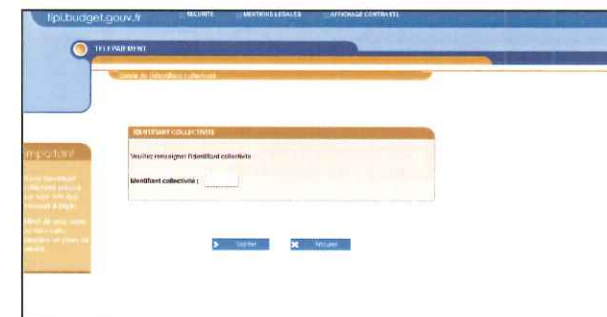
tipi.budget.gouv.fr SECURITE MENTIONS LEGALES AFFICHAGE CONTRASTE

TELEPAIEMENT

Saisie de l'identifiant collectivité

Important

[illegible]

IDENTIFIANT COLLECTIVITE

Veuillez renseigner l'identifiant collectivité

Identifiant collectivité :

Valider

Annuler